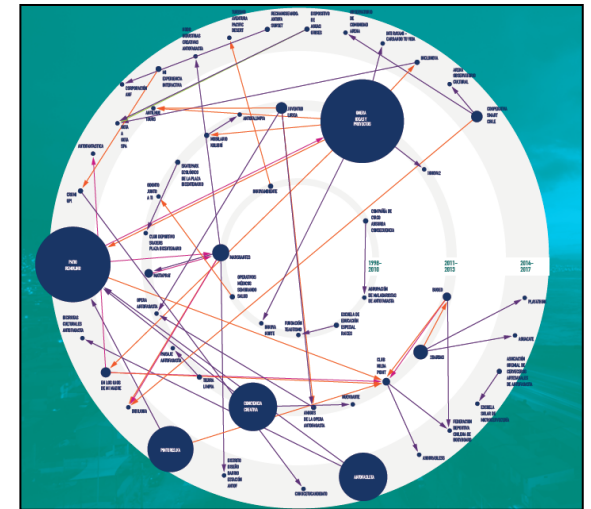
1998–2010

2011–2013

2014–2017

FATH RUNBUS

MINERA RIOS Y PROYECTOS

CONCIENCIA CREATIVA

PROTEÍNICO

ANTOFAGASTA

CORPORACIÓN SMART CHILE

JUVENTUD LIBRE

MARAVANTES

CLUB INGENIA PRINT

COMPAÑÍA DE CIRCO ARENERA CONCIENCIA

ESCUELA DE EDUCACIÓN ESPECIAL BALEN

CORPORACIÓN ANF

CONCHA SPA

ANTOFAGASTA

CLUB DEPORTIVO CRUZADOS PLAZA BICENTENARIO

OPERATIVOS MÉDICOS COMUNIDAD SALUD

ESCUELA CULTURAL DE ANTOFAGASTA

RED DE LOS HIJOS DE NUEVO MUNDO

BIBLIOTECA

RUTA DE LA OPERA ANTOFAGASTA

FEDERACIÓN DEPORTIVA CIUDAD DE ANTOFAGASTA

ASOCIACIÓN REGIONAL DE CONSTRUCTORES DE ANTOFAGASTA

PLATAFORMA

ANDACOR

ACADEMIA

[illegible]